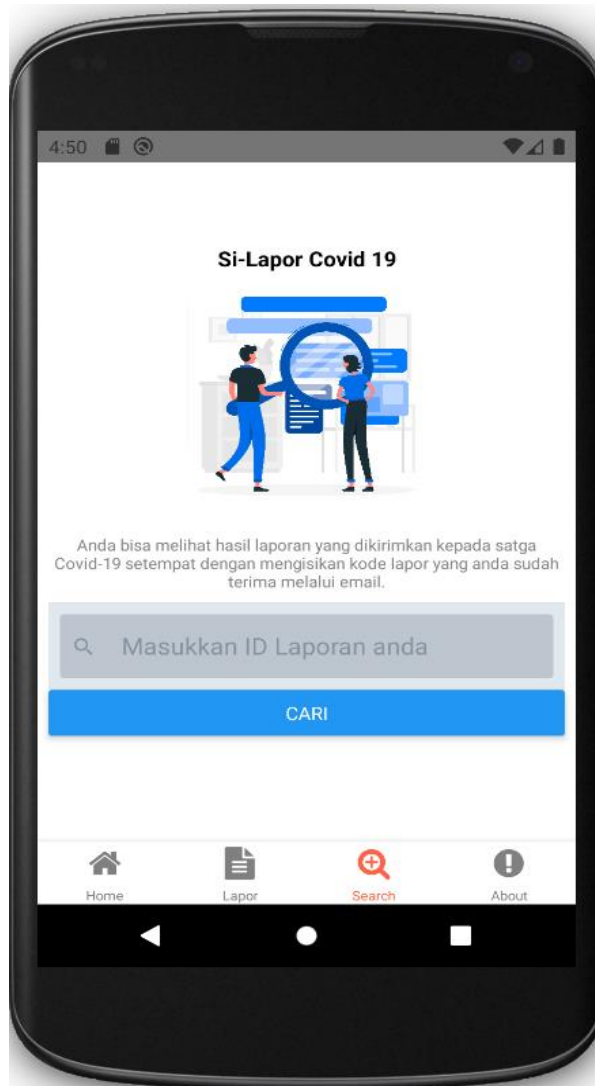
4:50

Si-Lapor Covid 19

Anda bisa melihat hasil laporan yang dikirimkan kepada satga Covid-19 setempat dengan mengisikan kode lapor yang anda sudah terima melalui email.

Masukkan ID Laporan anda

CARI

Home Lapor Search About